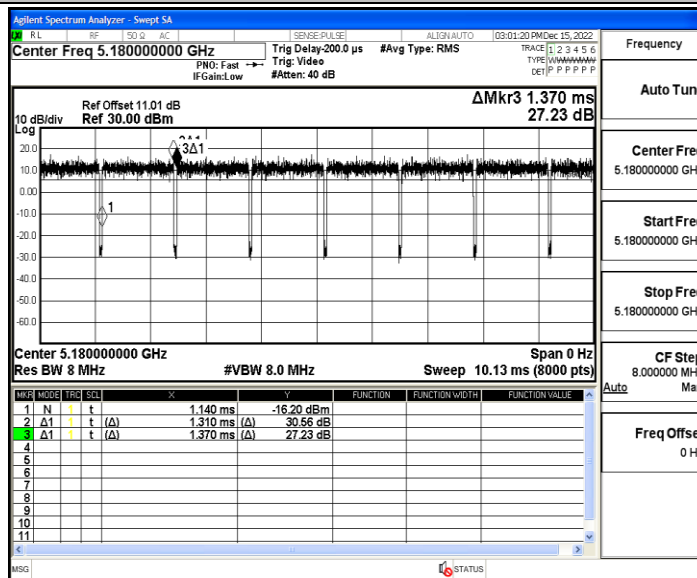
Agilent Spectrum Analyzer - Swept SA

RL RF 50 Ω AC SENSE:PULSE ALIGN AUTO 03:01:20 PM Dec 15, 2022

Center Freq 5.180000000 GHz

PNO: Fast IFGain:Low

Trig Delay-200.0 µs Trig: Video #Atten: 40 dB

#Avg Type: RMS

TRACE 1 2 3 4 5 6 TYPE DET P P P P P P

Frequency

Ref Offset 11.01 dB
10 dB/div Ref 30.00 dBm

ΔMkr3 1.370 ms
27.23 dB

Log
20.0
10.0
0.00
-10.0
-20.0
-30.0
-40.0
-50.0
-60.0

3Δ1
1

Center 5.180000000 GHz
Res BW 8 MHz
#VBW 8.0 MHz
Span 0 Hz
Sweep 10.13 ms (8000 pts)

| MKR | MODE | TRC | SCL | X | | Y | FUNCTION | FUNCTION WIDTH | FUNCTION VALUE |
|---|---|---|---|---|---|---|---|---|---|
| 1 | N | 1 | t | | 1.140 ms | -16.20 dBm | | | |
| 2 | Δ1 | 1 | t | (Δ) | 1.310 ms | (Δ) 30.56 dB | | | |
| 3 | Δ1 | 1 | t | (Δ) | 1.370 ms | (Δ) 27.23 dB | | | |
| 4 | | | | | | | | | |
| 5 | | | | | | | | | |
| 6 | | | | | | | | | |
| 7 | | | | | | | | | |
| 8 | | | | | | | | | |
| 9 | | | | | | | | | |
| 10 | | | | | | | | | |
| 11 | | | | | | | | | |

Auto Tun

Center Fre
5.180000000 GH

Start Fre
5.180000000 GH

Stop Fre
5.180000000 GH

CF Step
8.000000 MH
Auto Ma

Freq Offse
0 H

MSG STATUS